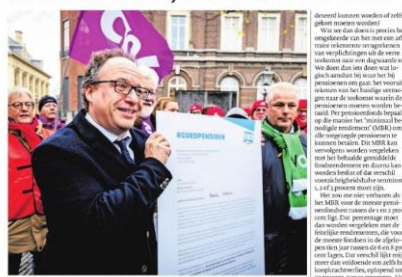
CG

#GOEDPENSIOEN

devend kunnen worden of zelfs gekort moeten worden?

Wie we dan doen is precies het omgekeerde van het net een afbetraire rekenrente teruggerekend van verplichtingen uit de verre toekomst naar een dagwaarde. We doen dan iets door wat logisch aandoet bij voor het bij pensioenen om gaat: het verzond rekenen van het huidige vermogen naar de toekomst waarin de pensioenen moeten worden betaald. Per pensioenfonds bepaald de manier het 'minimaal benodigde rendement' (MBR) om alle toegezegde pensioenen te kunnen betalen. Dit MBR kan vervolgens worden vergeleken met het behaalde gemiddelde fondsrendement en daarna kan worden besloot of dat verschil voorzichtigheidshalve terminste 1,5 of 3 procent moet zijn.

Het nu mervan verlaten die het MBR voor de meeste pensioenfondsen tussen de 1 en 2 procent ligt. Dat percentage moet dan worden vergeleken met de feitelijke rendementen, die voor de meeste fondsen in de afgelopen tien jaar tussen de 6 en 8 procent lagen. Dat verschil lijkt mij meer dan voldoende om zelfs koopkrachtverlies, opfopend in